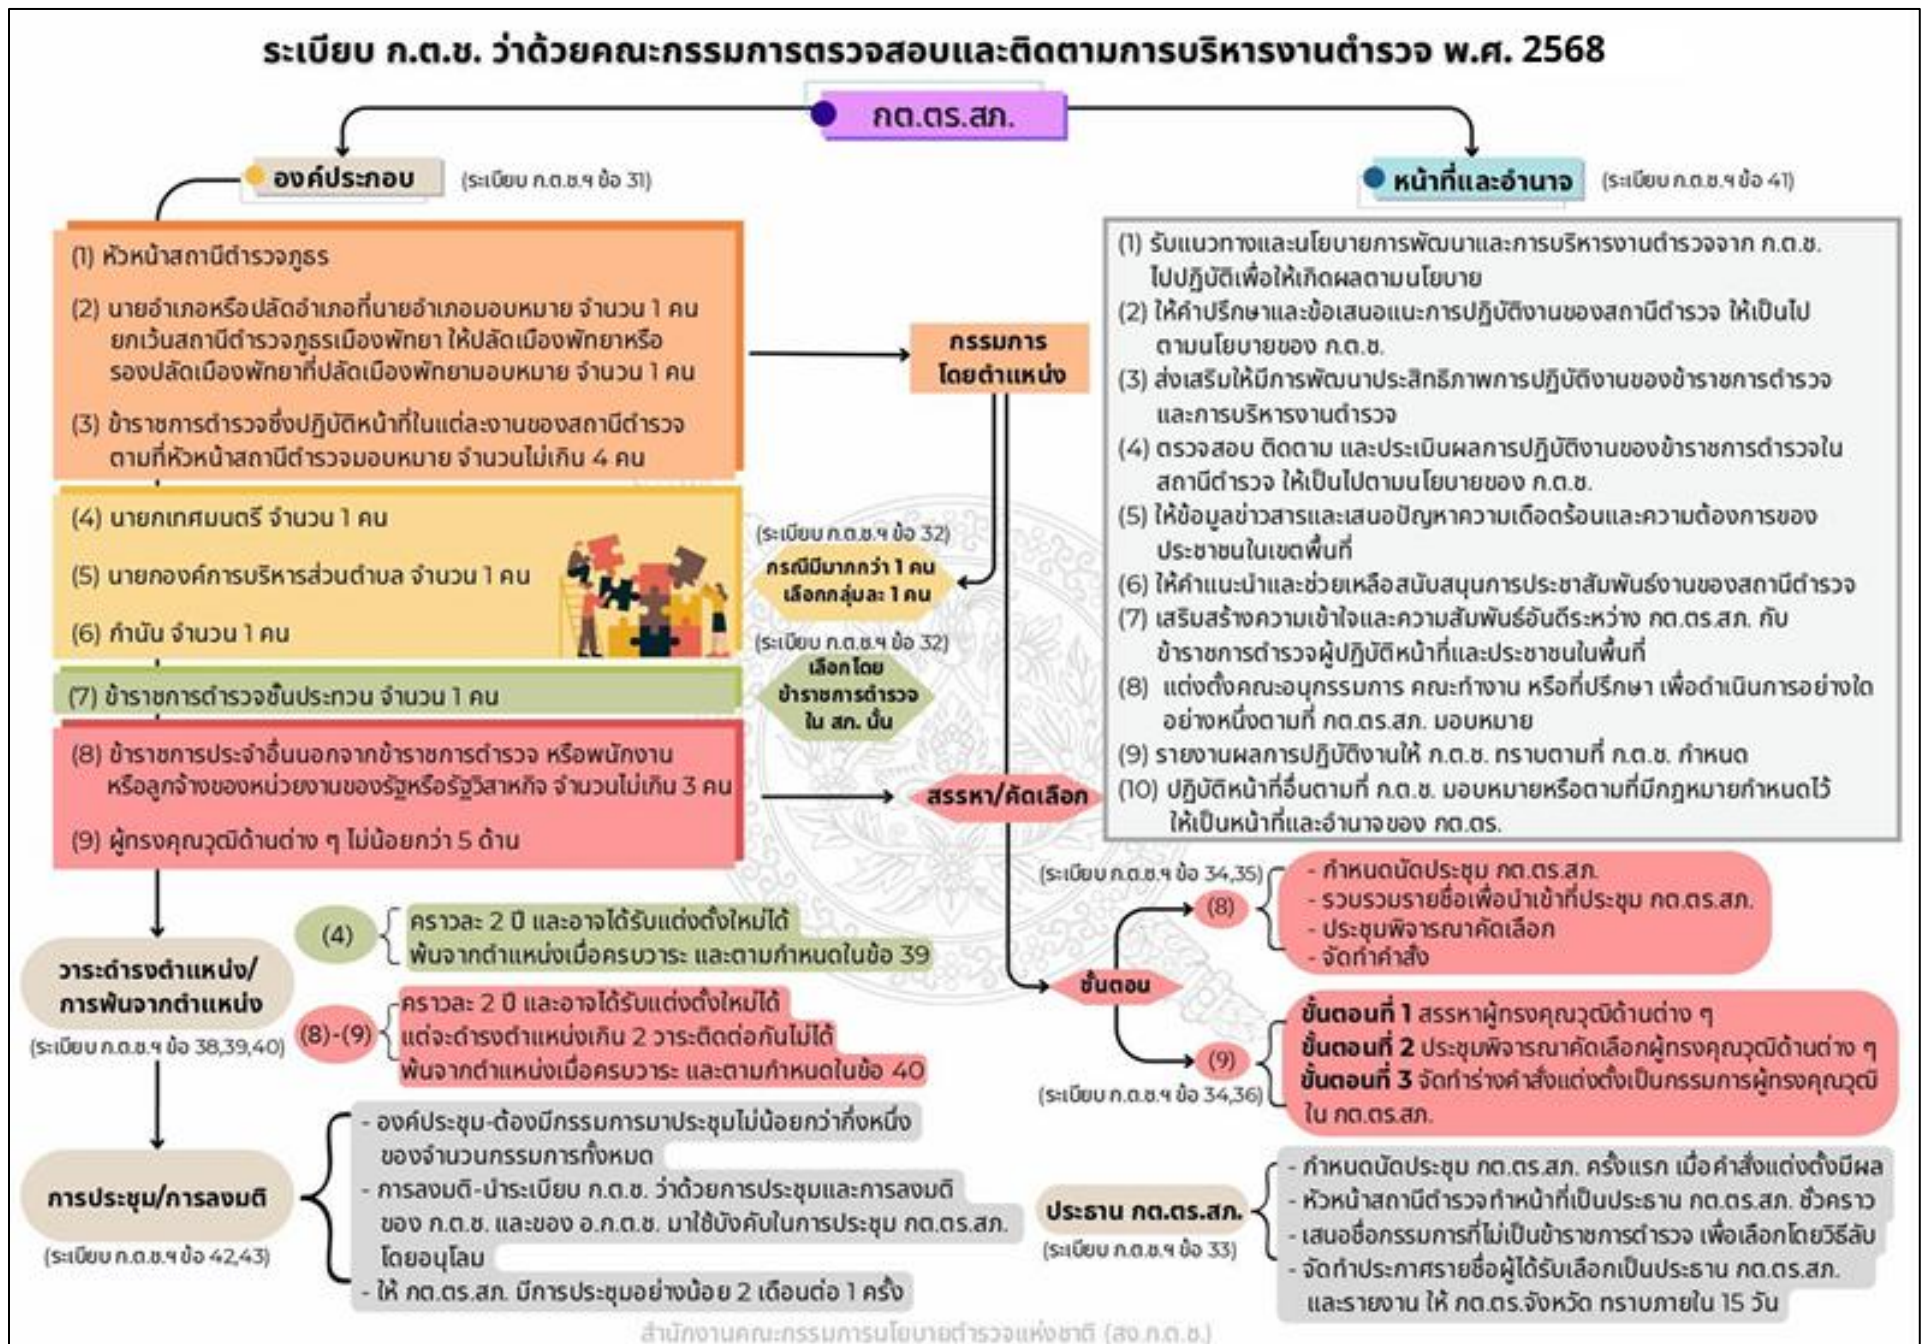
ระเบียบ ก.ต.ช. ว่าด้วยคณะกรรมการตรวจสอบและติดตามการบริหารงานตำรวจ พ.ศ. 2568

กต.ตร.สภ.

องค์ประกอบ (ระเบียบ ก.ต.ช.ฯ ข้อ 31)

(1) หัวหน้าสถานีตำรวจภูธร

(2) นายอำเภอหรือปลัดอำเภอที่นายอำเภอมอบหมาย จำนวน 1 คน ยกเว้นสถานีตำรวจภูธรเมืองพัทยา ให้ปลัดเมืองพัทยาหรือรองปลัดเมืองพัทยาที่ปลัดเมืองพัทยามอบหมาย จำนวน 1 คน

(3) ข้าราชการตำรวจซึ่งปฏิบัติหน้าที่ในแต่ละงานของสถานีตำรวจตามที่หัวหน้าสถานีตำรวจมอบหมาย จำนวนไม่เกิน 4 คน

กรรมการโดยตำแหน่ง

(4) นายกเทศมนตรี จำนวน 1 คน

(5) นายกองค์การบริหารส่วนตำบล จำนวน 1 คน

(6) กำนัน จำนวน 1 คน

(ระเบียบ ก.ต.ช.ฯ ข้อ 32)
กรณีมีมากกว่า 1 คน เลือกกลุ่มละ 1 คน

(7) ข้าราชการตำรวจชั้นประทวน จำนวน 1 คน

(ระเบียบ ก.ต.ช.ฯ ข้อ 32)
เลือกโดย ข้าราชการตำรวจ ใน สภ. นั้น

(8) ข้าราชการประจำอื่นนอกจากข้าราชการตำรวจ หรือพนักงานหรือลูกจ้างของหน่วยงานของรัฐหรือรัฐวิสาหกิจ จำนวนไม่เกิน 3 คน

(9) ผู้ทรงคุณวุฒิด้านต่าง ๆ ไม่น้อยกว่า 5 ด้าน

สรรหา/คัดเลือก

หน้าที่และอำนาจ (ระเบียบ ก.ต.ช.ฯ ข้อ 41)

(1) รับแนวทางและนโยบายการพัฒนาและการบริหารงานตำรวจจาก ก.ต.ช. ไปปฏิบัติเพื่อให้เกิดผลตามนโยบาย
(2) ให้คำปรึกษาและข้อเสนอแนะการปฏิบัติงานของสถานีตำรวจ ให้เป็นไปตามนโยบายของ ก.ต.ช.
(3) ส่งเสริมให้มีการพัฒนาประสิทธิภาพการปฏิบัติงานของข้าราชการตำรวจและการบริหารงานตำรวจ
(4) ตรวจสอบ ติดตาม และประเมินผลการปฏิบัติงานของข้าราชการตำรวจในสถานีตำรวจ ให้เป็นไปตามนโยบายของ ก.ต.ช.
(5) ให้ข้อมูลข่าวสารและเสนอปัญหาความเดือดร้อนและความต้องการของประชาชนในเขตพื้นที่
(6) ให้คำแนะนำและช่วยเหลือสนับสนุนการประชาสัมพันธ์งานของสถานีตำรวจ
(7) เสริมสร้างความเข้าใจและความสัมพันธ์อันดีระหว่าง กต.ตร.สภ. กับข้าราชการตำรวจผู้ปฏิบัติหน้าที่และประชาชนในพื้นที่
(8) แต่งตั้งคณะอนุกรรมการ คณะทำงาน หรือที่ปรึกษา เพื่อดำเนินการอย่างใดอย่างหนึ่งตามที่ กต.ตร.สภ. มอบหมาย
(9) รายงานผลการปฏิบัติงานให้ ก.ต.ช. ทราบตามที่ ก.ต.ช. กำหนด
(10) ปฏิบัติหน้าที่อื่นตามที่ ก.ต.ช. มอบหมายหรือตามที่มีกฎหมายกำหนดไว้ให้เป็นหน้าที่และอำนาจของ กต.ตร.

ขั้นตอน

(ระเบียบ ก.ต.ช.ฯ ข้อ 34,35)
(8)
- กำหนดนัดประชุม กต.ตร.สภ.
- รวบรวมรายชื่อเพื่อนำเข้าที่ประชุม กต.ตร.สภ.
- ประชุมพิจารณาคัดเลือก
- จัดทำคำสั่ง

(9)
ขั้นตอนที่ 1 สรรหาผู้ทรงคุณวุฒิด้านต่าง ๆ
ขั้นตอนที่ 2 ประชุมพิจารณาคัดเลือกผู้ทรงคุณวุฒิด้านต่าง ๆ
ขั้นตอนที่ 3 จัดทำร่างคำสั่งแต่งตั้งเป็นกรรมการผู้ทรงคุณวุฒิใน กต.ตร.สภ.
(ระเบียบ ก.ต.ช.ฯ ข้อ 34,36)

วาระดำรงตำแหน่ง/การพ้นจากตำแหน่ง
(ระเบียบ ก.ต.ช.ฯ ข้อ 38,39,40)

(4) คราวละ 2 ปี และอาจได้รับแต่งตั้งใหม่ได้ พ้นจากตำแหน่งเมื่อครบวาระ และตามกำหนดในข้อ 39

(8)-(9) คราวละ 2 ปี และอาจได้รับแต่งตั้งใหม่ได้ แต่จะดำรงตำแหน่งเกิน 2 วาระติดต่อกันไม่ได้ พ้นจากตำแหน่งเมื่อครบวาระ และตามกำหนดในข้อ 40

การประชุม/การลงมติ
(ระเบียบ ก.ต.ช.ฯ ข้อ 42,43)

- องค์ประชุม-ต้องมีกรรมการมาประชุมไม่น้อยกว่ากึ่งหนึ่งของจำนวนกรรมการทั้งหมด
- การลงมติ-นำระเบียบ ก.ต.ช. ว่าด้วยการประชุมและการลงมติของ ก.ต.ช. และของ อ.ก.ต.ช. มาใช้บังคับในการประชุม กต.ตร.สภ. โดยอนุโลม
- ให้ กต.ตร.สภ. มีการประชุมอย่างน้อย 2 เดือนต่อ 1 ครั้ง

ประธาน กต.ตร.สภ.
(ระเบียบ ก.ต.ช.ฯ ข้อ 33)

- กำหนดนัดประชุม กต.ตร.สภ. ครั้งแรก เมื่อคำสั่งแต่งตั้งมีผล
- หัวหน้าสถานีตำรวจทำหน้าที่เป็นประธาน กต.ตร.สภ. ชั่วคราว
- เสนอชื่อกรรมการที่ไม่เป็นข้าราชการตำรวจ เพื่อเลือกโดยวิธีลับ
- จัดทำประกาศรายชื่อผู้ได้รับเลือกเป็นประธาน กต.ตร.สภ. และรายงาน ให้ กต.ตร.จังหวัด ทราบภายใน 15 วัน

สำนักงานคณะกรรมการนโยบายตำรวจแห่งชาติ (สง.ก.ต.ช.)